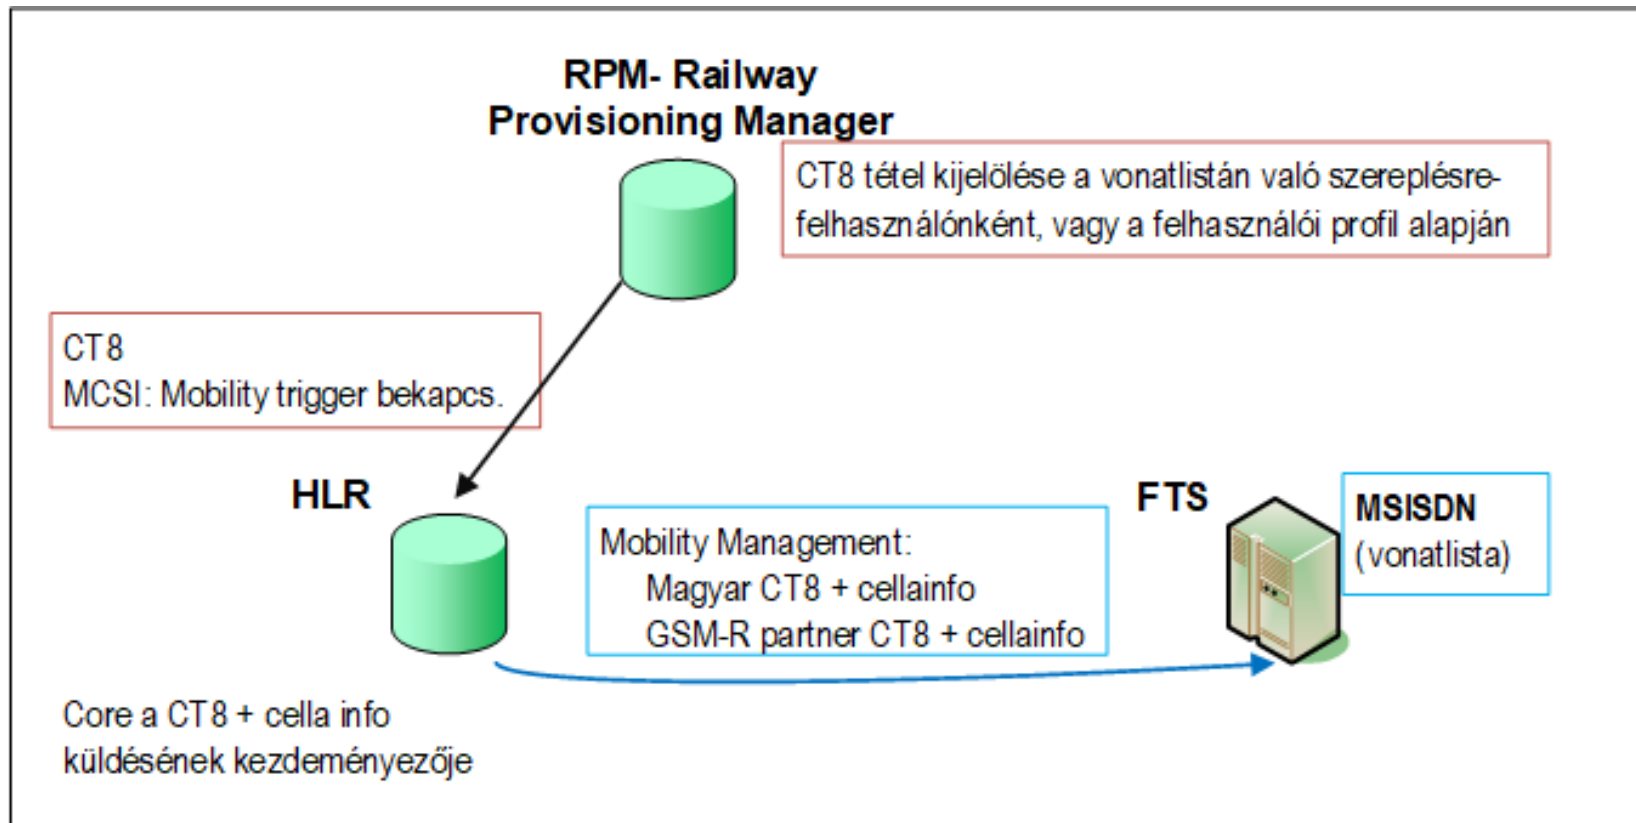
RPM- Railway
Provisioning Manager

CT8 tétel kijelölése a vonatlistán való szereplésre-felhasználónként, vagy a felhasználói profil alapján

CT8
MCSI: Mobility trigger bekapcs.

HLR

FTS

MSISDN
(vonatlista)

Mobility Management:
Magyar CT8 + cellainfo
GSM-R partner CT8 + cellainfo

Core a CT8 + cella info
küldésének kezdeményezője